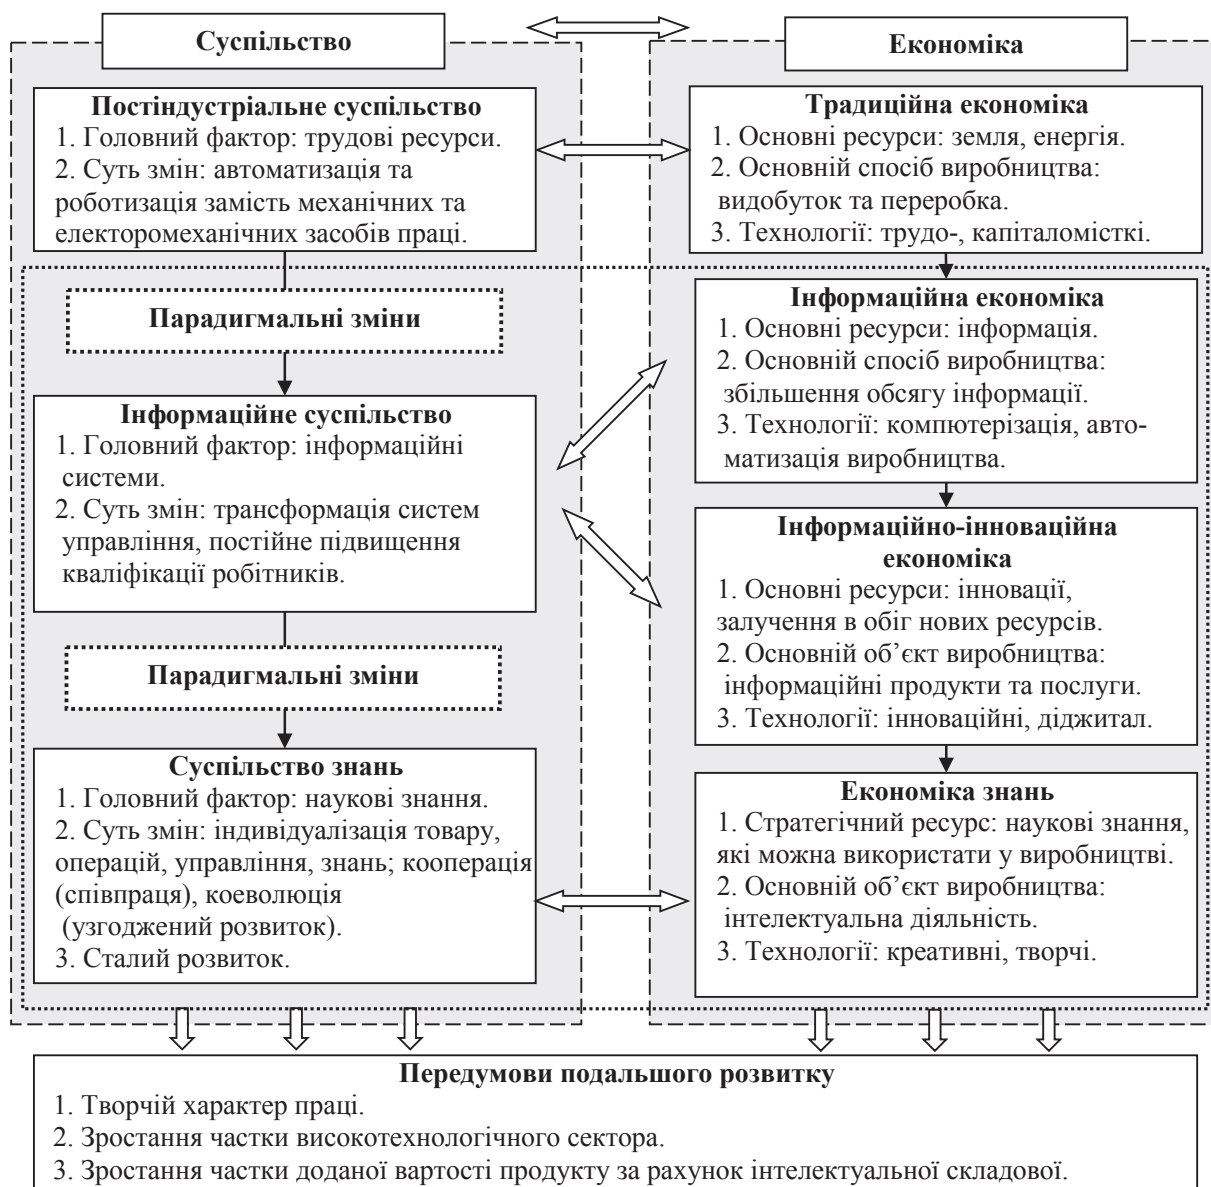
Суспільство

Економіка

Постіндустріальне суспільство
1. Головний фактор: трудові ресурси.
2. Суть змін: автоматизація та роботизація замість механічних та електоромеханічних засобів праці.

Парадигмальні зміни

Інформаційне суспільство
1. Головний фактор: інформаційні системи.
2. Суть змін: трансформація систем управління, постійне підвищення кваліфікації робітників.

Парадигмальні зміни

Суспільство знань
1. Головний фактор: наукові знання.
2. Суть змін: індивідуалізація товару, операцій, управління, знань; кооперація (співпраця), коеволюція (узгоджений розвиток).
3. Сталий розвиток.

Традиційна економіка
1. Основні ресурси: земля, енергія.
2. Основний спосіб виробництва: видобуток та переробка.
3. Технології: трудо-, капіталомісткі.

Інформаційна економіка
1. Основні ресурси: інформація.
2. Основний спосіб виробництва: збільшення обсягу інформації.
3. Технології: компютерізація, автоматизація виробництва.

Інформаційно-інноваційна економіка
1. Основні ресурси: інновації, залучення в обіг нових ресурсів.
2. Основний об'єкт виробництва: інформаційні продукти та послуги.
3. Технології: інноваційні, діджитал.

Економіка знань
1. Стратегічний ресурс: наукові знання, які можна використати у виробництві.
2. Основний об'єкт виробництва: інтелектуальна діяльність.
3. Технології: креативні, творчі.

Передумови подальшого розвитку
1. Творчій характер праці.
2. Зростання частки високотехнологічного сектора.
3. Зростання частки доданої вартості продукту за рахунок інтелектуальної складової.